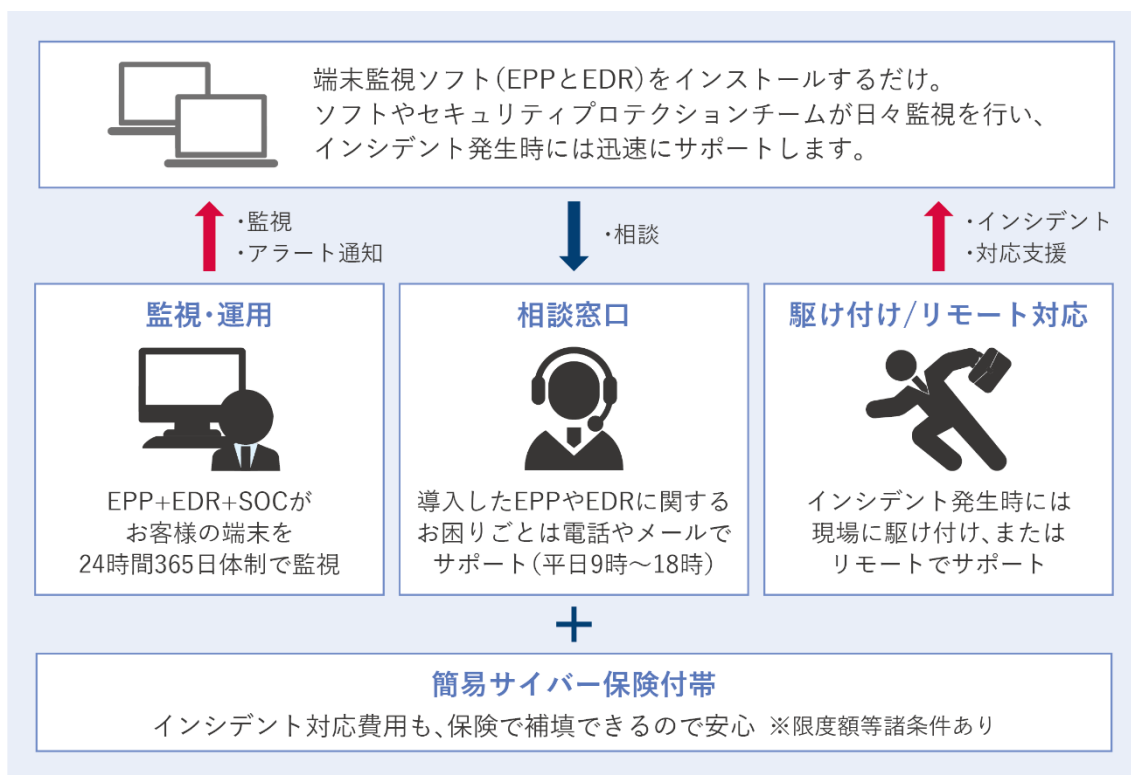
端末監視ソフト(EPPとEDR)をインストールするだけ。
ソフトやセキュリティプロテクションチームが日々監視を行い、
インシデント発生時には迅速にサポートします。

・監視
・アラート通知

・相談

・インシデント
・対応支援

監視・運用

EPP+EDR+SOCが
お客様の端末を
24時間365日体制で監視

相談窓口

導入したEPPやEDRに関する
お困りごとは電話やメールで
サポート(平日9時~18時)

駆け付け/リモート対応

インシデント発生時には
現場に駆け付け、または
リモートでサポート

+

簡易サイバー保険付帯

インシデント対応費用も、保険で補填できるので安心 ※限度額等諸条件あり